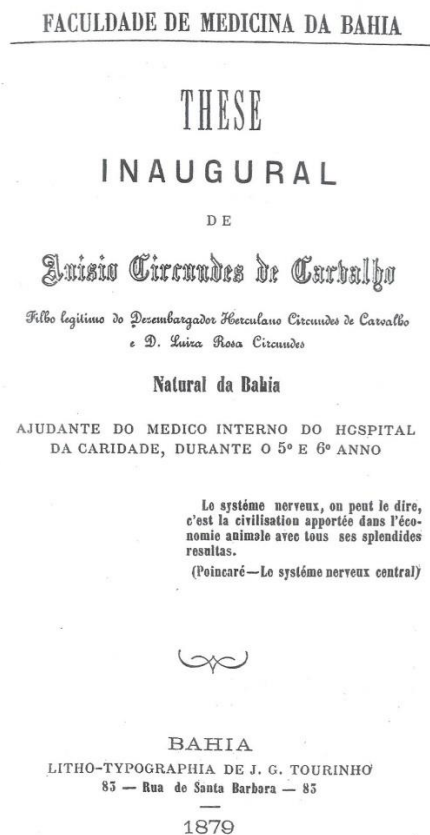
FACULDADE DE MEDICINA DA BAHIA

THESE

INAUGURAL

DE

Anisio Circundes de Carvalho

Filho legitimo do Dezembargador Herculano Circundes de Carvalho e D. Luiza Rosa Circundes

Natural da Bahia

AJUDANTE DO MEDICO INTERNO DO HCSPITAL DA CARIDADE, DURANTE O 5º E 6º ANNO

Le systéme nerveux, on peut le dire, c'est la civilisation apportée dans l'économie animale avec tous ses splendides resultas.
(Poincaré—Le systéme nerveux central)

BAHIA
LITHO-TYPOGRAPHIA DE J. G. TOURINHO
83 — Rua de Santa Barbara — 83

1879